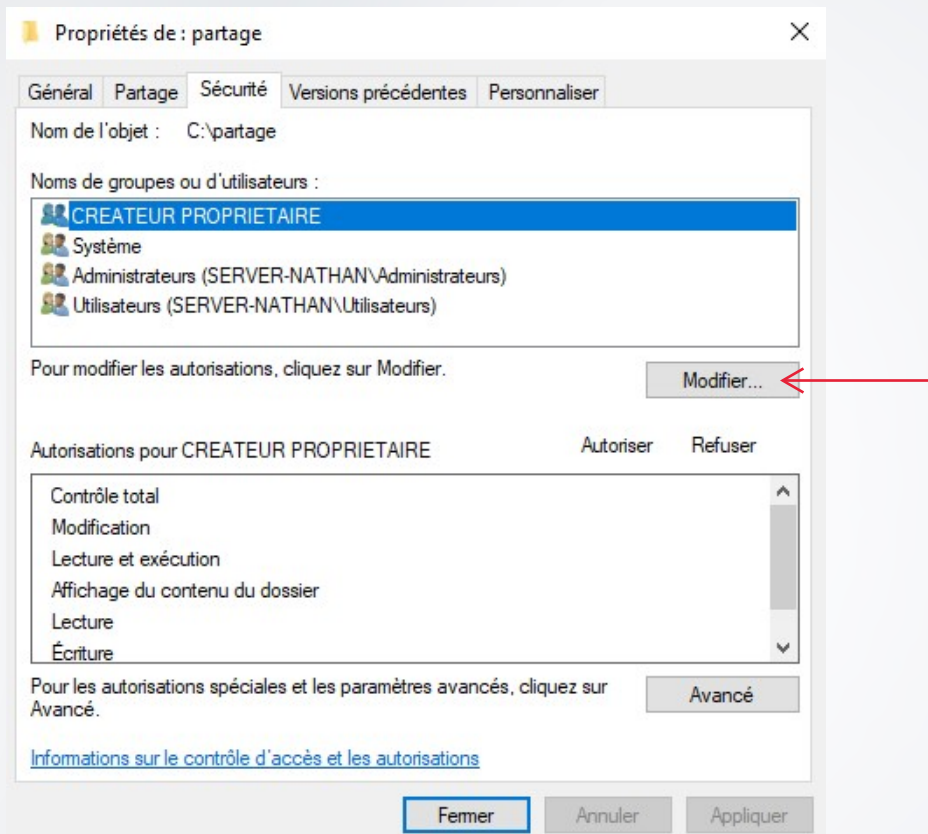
Propriétés de : partage

Général | Partage | Sécurité | Versions précédentes | Personnaliser

Nom de l'objet : C:\partage

Noms de groupes ou d'utilisateurs :
CREATEUR PROPRIETAIRE
Système
Administrateurs (SERVER-NATHAN\Administrateurs)
Utilisateurs (SERVER-NATHAN\Utilisateurs)

Pour modifier les autorisations, cliquez sur Modifier.

Modifier...

Autorisations pour CREATEUR PROPRIETAIRE Autoriser Refuser

Contrôle total
Modification
Lecture et exécution
Affichage du contenu du dossier
Lecture
Écriture

Pour les autorisations spéciales et les paramètres avancés, cliquez sur Avancé.

Avancé

Informations sur le contrôle d'accès et les autorisations

Fermer Annuler Appliquer